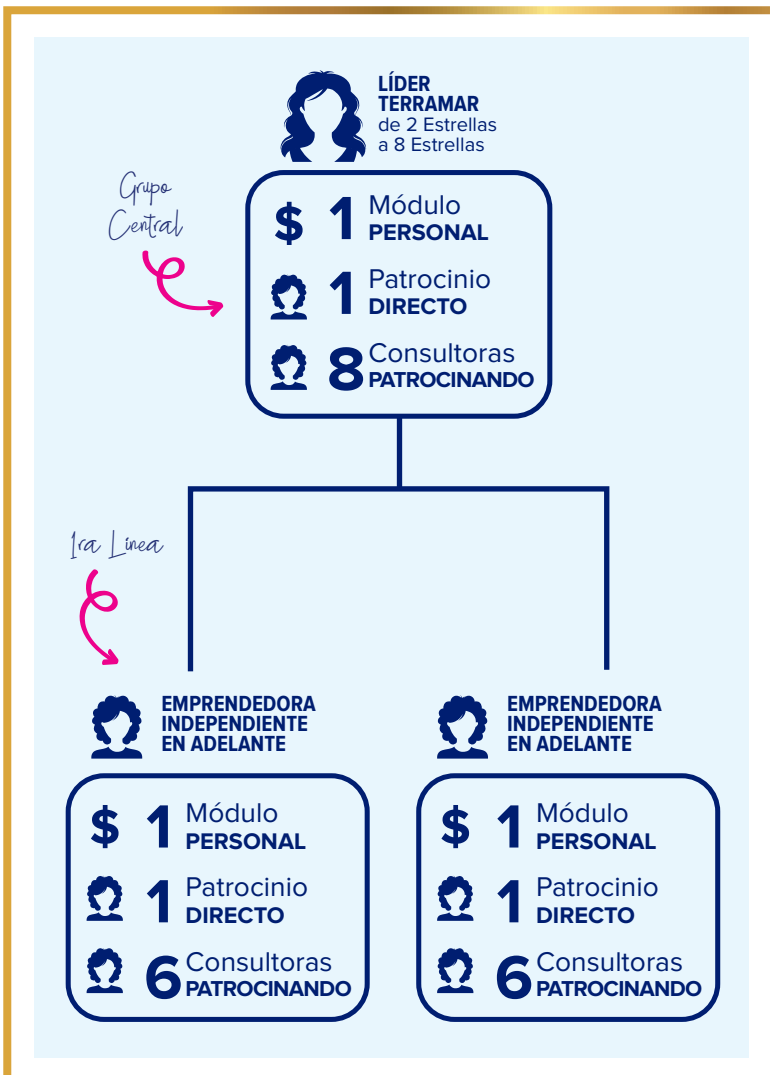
LÍDER TERRAMAR
de 2 Estrellas
a 8 Estrellas

Grupo Central

$ 1 Módulo
PERSONAL

1 Patrocinio
DIRECTO

8 Consultoras
PATROCINANDO

1ra Linea

EMPRENDEDORA INDEPENDIENTE EN ADELANTE

$ 1 Módulo
PERSONAL

1 Patrocinio
DIRECTO

6 Consultoras
PATROCINANDO

EMPRENDEDORA INDEPENDIENTE EN ADELANTE

$ 1 Módulo
PERSONAL

1 Patrocinio
DIRECTO

6 Consultoras
PATROCINANDO